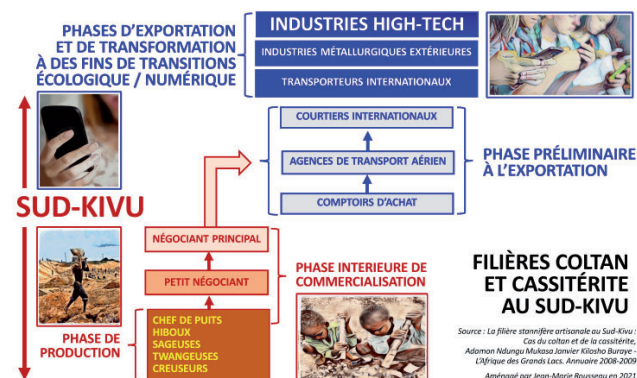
PHASES D'EXPORTATION ET DE TRANSFORMATION À DES FINS DE TRANSITIONS ÉCOLOGIQUE / NUMÉRIQUE

INDUSTRIES HIGH-TECH

INDUSTRIES MÉTALLURGIQUES EXTÉRIEURES

TRANSPORTEURS INTERNATIONAUX

COURTIERS INTERNATIONAUX

AGENCES DE TRANSPORT AÉRIEN

COMPTOIRS D'ACHAT

PHASE PRÉLIMINAIRE À L'EXPORTATION

SUD-KIVU

NÉGOCIANT PRINCIPAL

PETIT NÉGOCIANT

PHASE INTERIEURE DE COMMERCIALISATION

FILIÈRES COLTAN ET CASSITÉRITE AU SUD-KIVU

PHASE DE PRODUCTION

CHEF DE PUITS
HIBOUX
SAGEUSES
TWANGEUSES
CREUSEURS

Source : La filière stannifère artisanale au Sud-Kivu : Cas du coltan et de la cassitérite, Adamon Ndungu Mukasa Janvier Kilosho Buraye - L'Afrique des Grands Lacs. Annuaire 2008-2009

Aménagé par Jean-Marie Rousseau en 2021